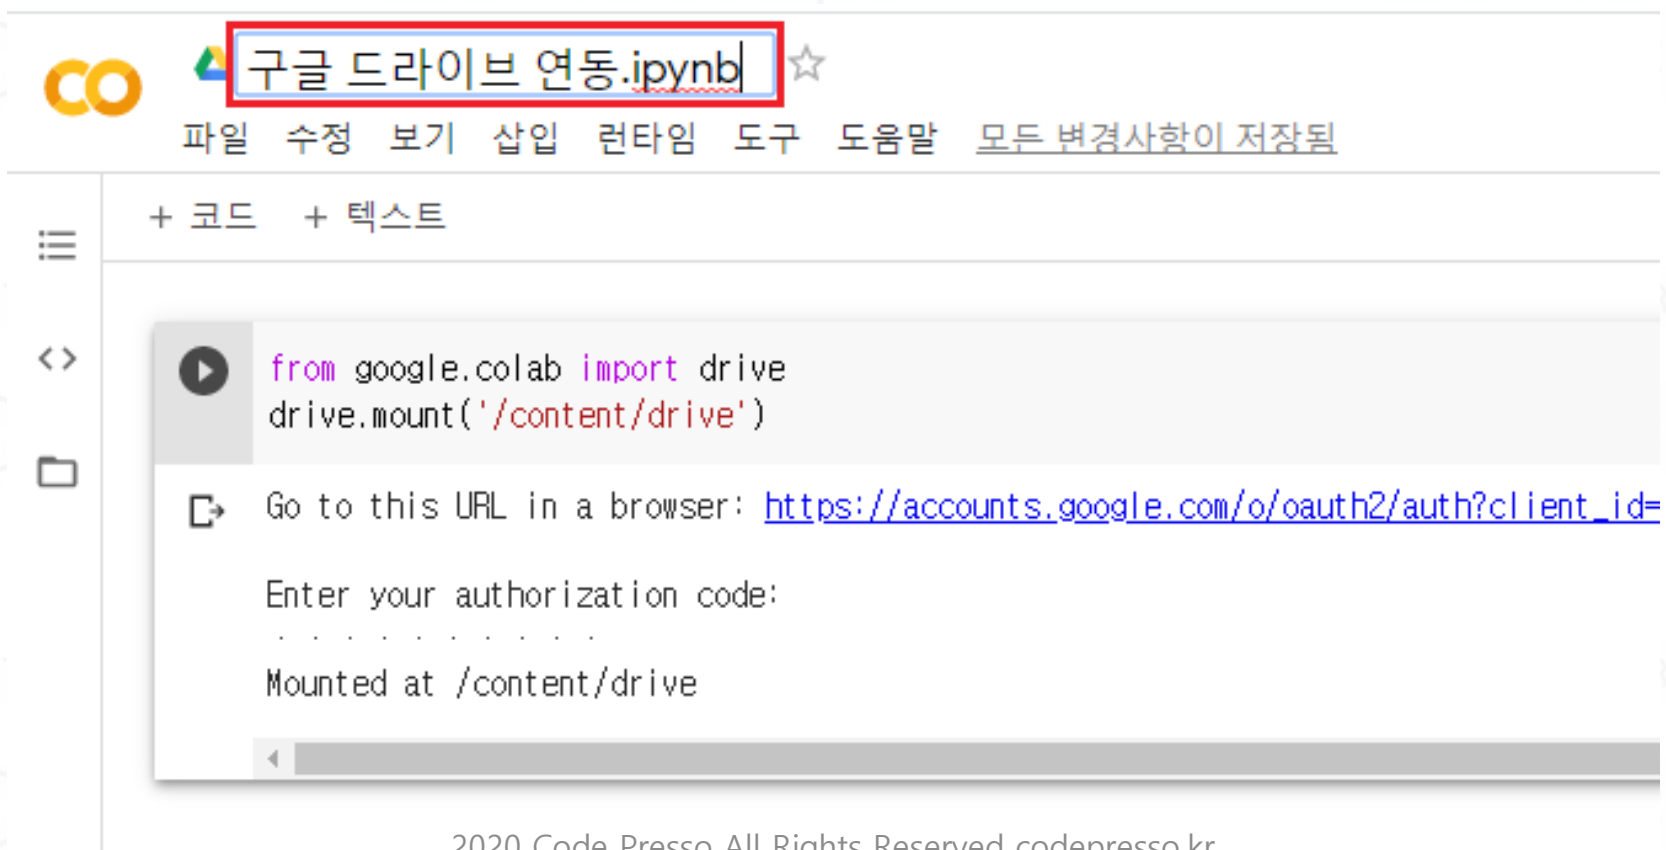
CO

구글 드라이브 연동.ipynb

파일 수정 보기 삽입 런타임 도구 도움말 모든 변경사항이 저장됨

+ 코드 + 텍스트

from google.colab import drive
drive.mount('/content/drive')

Go to this URL in a browser: https://accounts.google.com/o/oauth2/auth?client_id=

Enter your authorization code:
··········
Mounted at /content/drive

2020 Code Presso All Rights Reserved codepresso.kr